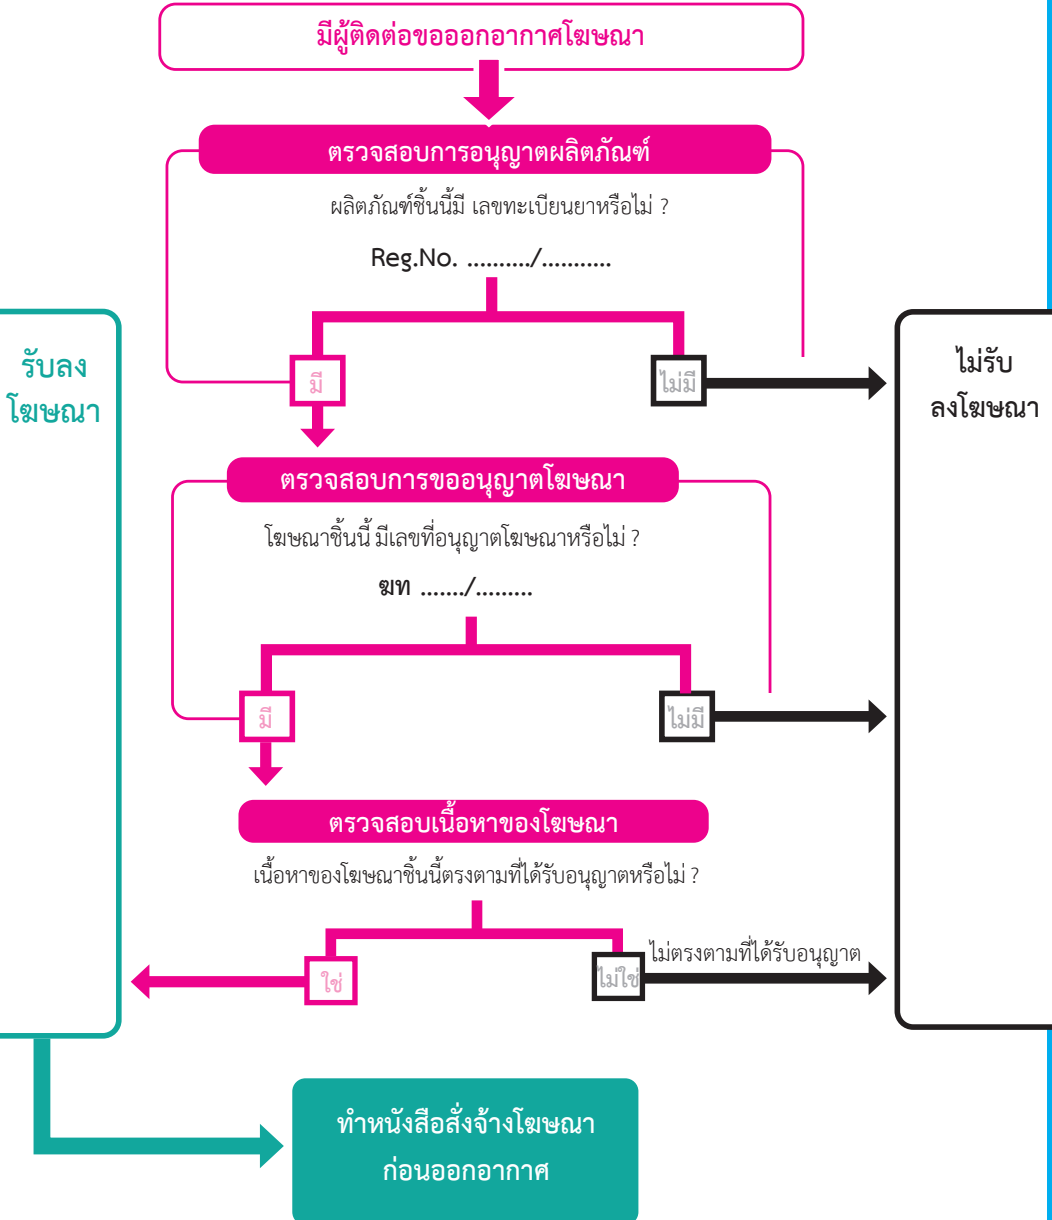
มีผู้ติดต่อขอออกอากาศโฆษณา

ตรวจสอบการอนุญาตผลิตภัณฑ์

ผลิตภัณฑ์ชิ้นนี้มี เลขทะเบียนยาหรือไม่ ?

Reg.No. ........../...........

มี

ไม่มี

รับลง โฆษณา

ไม่รับ ลงโฆษณา

ตรวจสอบการขออนุญาตโฆษณา

โฆษณาชิ้นนี้ มีเลขที่อนุญาตโฆษณาหรือไม่ ?

ฆท ......./.........

มี

ไม่มี

ตรวจสอบเนื้อหาของโฆษณา

เนื้อหาของโฆษณาชิ้นนี้ตรงตามที่ได้รับอนุญาตหรือไม่ ?

ใช่

ไม่ใช่

ไม่ตรงตามที่ได้รับอนุญาต

ทำหนังสือสั่งจ้างโฆษณา ก่อนออกอากาศ